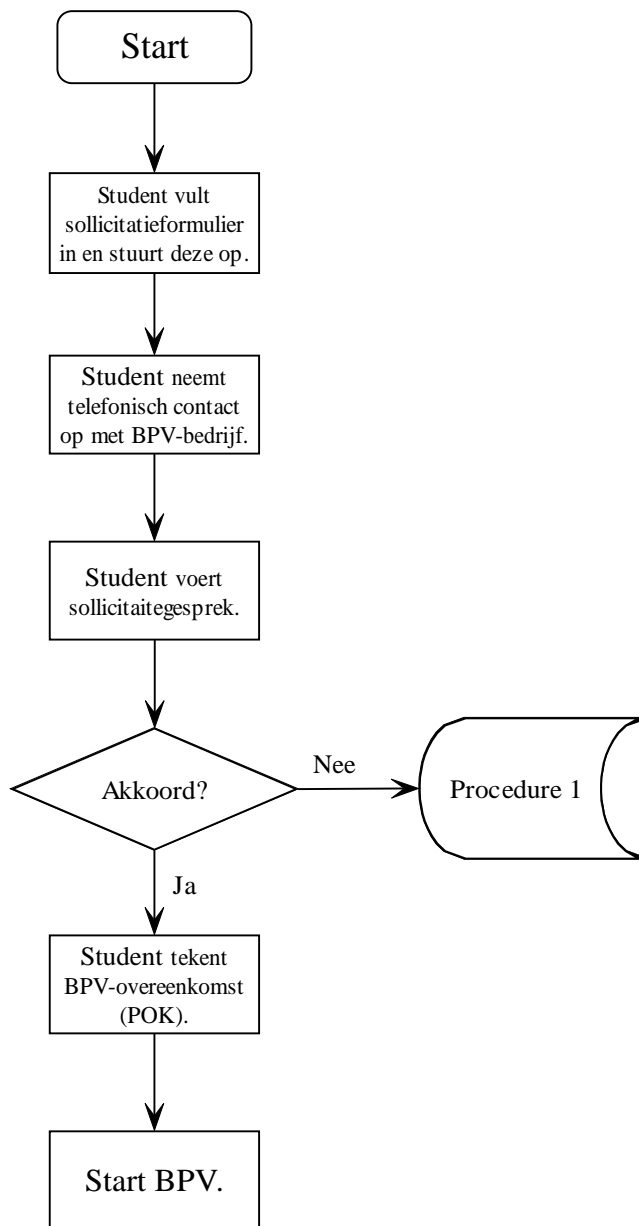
Start

Student vult sollicitatieformulier in en stuurt deze op.

Student neemt telefonisch contact op met BPV-bedrijf.

Student voert sollicitaitegesprek.

Akkoord?

Nee

Procedure 1

Ja

Student tekent BPV-overeenkomst (POK).

Start BPV.